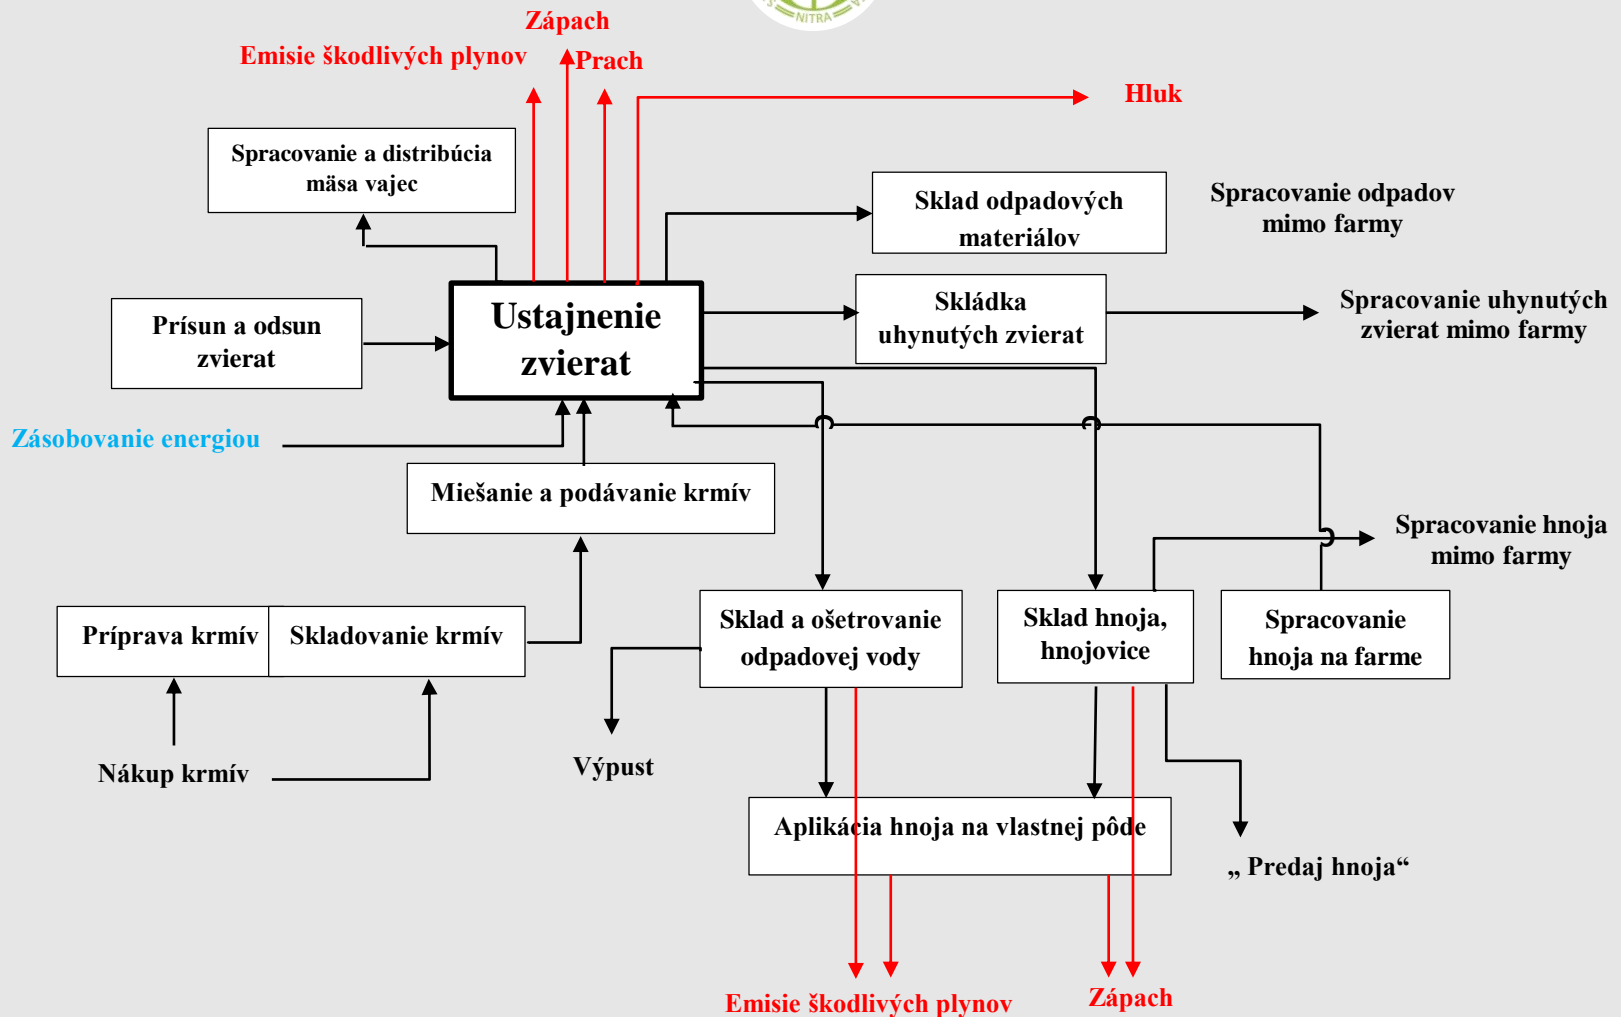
NITRA

Zápach

Emisie škodlivých plynov

Prach

Hluk

Spracovanie a distribúcia mäsa vajec

Sklad odpadových materiálov

Spracovanie odpadov mimo farmy

Prísun a odsun zvierat

Ustajnenie zvierat

Skládka uhynutých zvierat

Spracovanie uhynutých zvierat mimo farmy

Zásobovanie energiou

Miešanie a podávanie krmív

Spracovanie hnoja mimo farmy

Príprava krmív

Skladovanie krmív

Sklad a ošetrovanie odpadovej vody

Sklad hnoja, hnojovice

Spracovanie hnoja na farme

Nákup krmív

Výpust

Aplikácia hnoja na vlastnej pôde

„ Predaj hnoja“

Emisie škodlivých plynov

Zápach